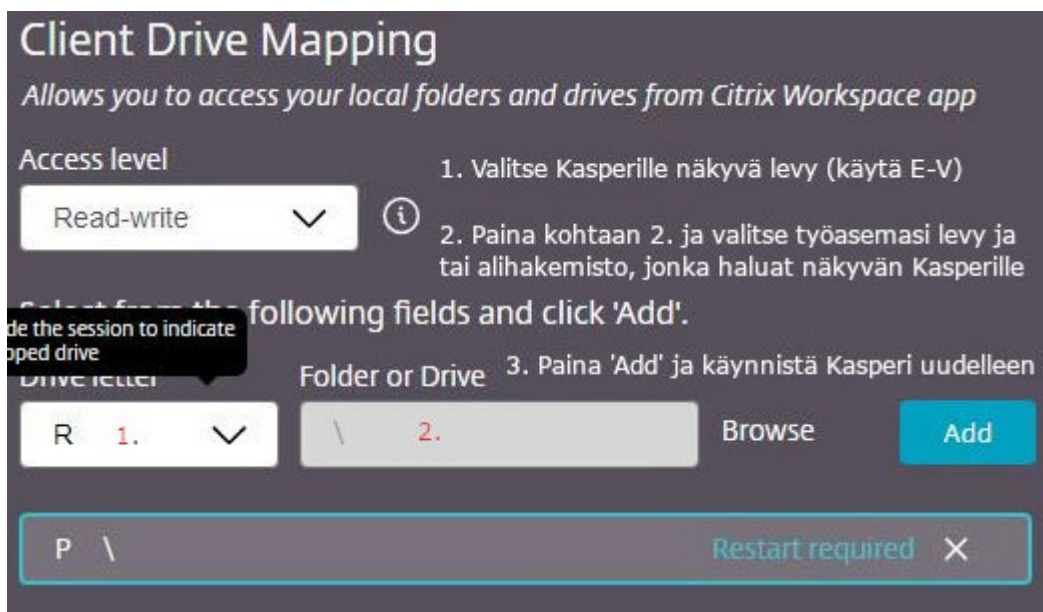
Client Drive Mapping

Allows you to access your local folders and drives from Citrix Workspace app

Access level

Read-write

1. Valitse Kasperille näkyvä levy (käytä E-V)

2. Paina kohtaan 2. ja valitse työasemasi levy ja tai alihakemisto, jonka haluat näkyvän Kasperille

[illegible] following fields and click 'Add'.

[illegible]de the session to indicate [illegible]pped drive

Drive letter

Folder or Drive

3. Paina 'Add' ja käynnistä Kasperi uudelleen

R 1.

\ 2.

Browse

Add

P \

Restart required ✕